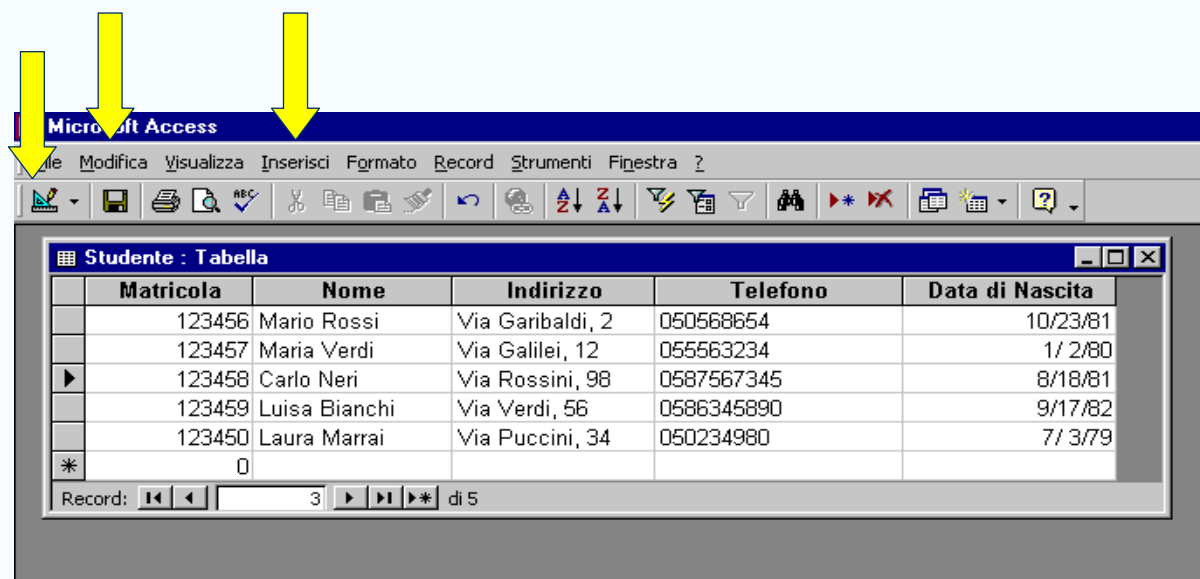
Micro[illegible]oft Access

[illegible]ile Modifica Visualizza Inserisci Formato Record Strumenti Finestra ?

Studente : Tabella

| | Matricola | Nome | Indirizzo | Telefono | Data di Nascita |
|---|---|---|---|---|---|
| | 123456 | Mario Rossi | Via Garibaldi, 2 | 050568654 | 10/23/81 |
| | 123457 | Maria Verdi | Via Galilei, 12 | 055563234 | 1/ 2/80 |
| ▶ | 123458 | Carlo Neri | Via Rossini, 98 | 0587567345 | 8/18/81 |
| | 123459 | Luisa Bianchi | Via Verdi, 56 | 0586345890 | 9/17/82 |
| | 123450 | Laura Marrai | Via Puccini, 34 | 050234980 | 7/ 3/79 |
| * | 0 | | | | |

Record: 3 di 5